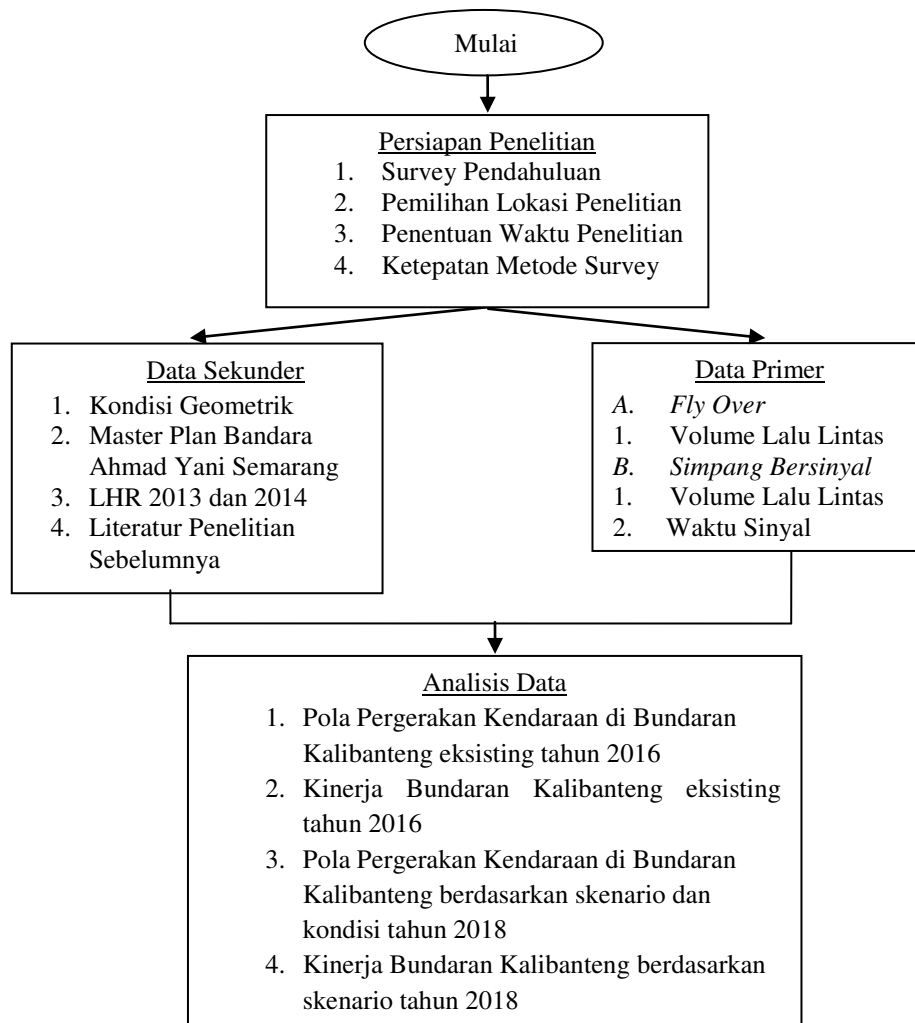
Mulai

Persiapan Penelitian
1. Survey Pendahuluan
2. Pemilihan Lokasi Penelitian
3. Penentuan Waktu Penelitian
4. Ketepatan Metode Survey

Data Sekunder
1. Kondisi Geometrik
2. Master Plan Bandara Ahmad Yani Semarang
3. LHR 2013 dan 2014
4. Literatur Penelitian Sebelumnya

Data Primer
A. Fly Over
1. Volume Lalu Lintas
B. Simpang Bersinyal
1. Volume Lalu Lintas
2. Waktu Sinyal

Analisis Data
1. Pola Pergerakan Kendaraan di Bundaran Kalibanteng eksisting tahun 2016
2. Kinerja Bundaran Kalibanteng eksisting tahun 2016
3. Pola Pergerakan Kendaraan di Bundaran Kalibanteng berdasarkan skenario dan kondisi tahun 2018
4. Kinerja Bundaran Kalibanteng berdasarkan skenario tahun 2018